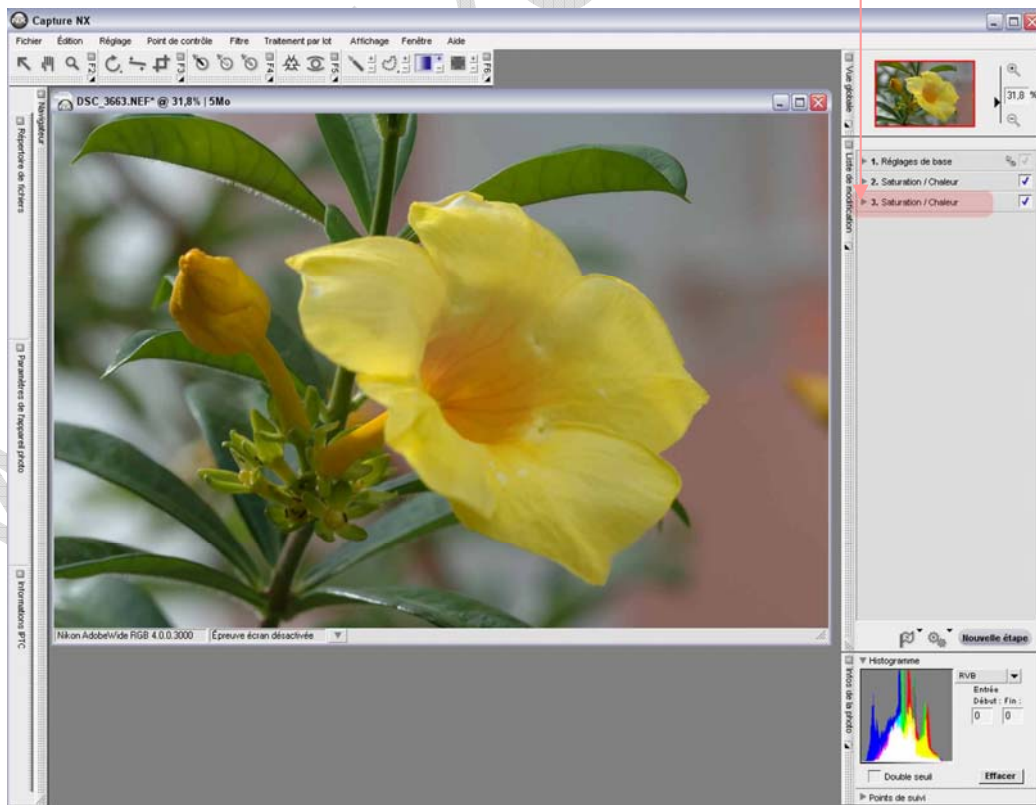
Capture NX

Fichier Édition Réglage Point de contrôle Filtre Traitement par lot Affichage Fenêtre Aide

Navigateur

Répertoire de fichiers

Paramètres de l'appareil photo

Informations IPTC

DSC_3663.NEF* @ 31,8% | 5Mo

Nikon AdobeWide RGB 4.0.0.3000 Épreuve écran désactivée

Vue générale

31,8 %

Liste de modification

1. Réglages de base

2. Saturation / Chaleur

3. Saturation / Chaleur

Nouvelle étape

Infos de la photo

Histogramme

RVB

Entrée

Début : Fin :

0 0

Double seuil

Effacer

Points de suivi